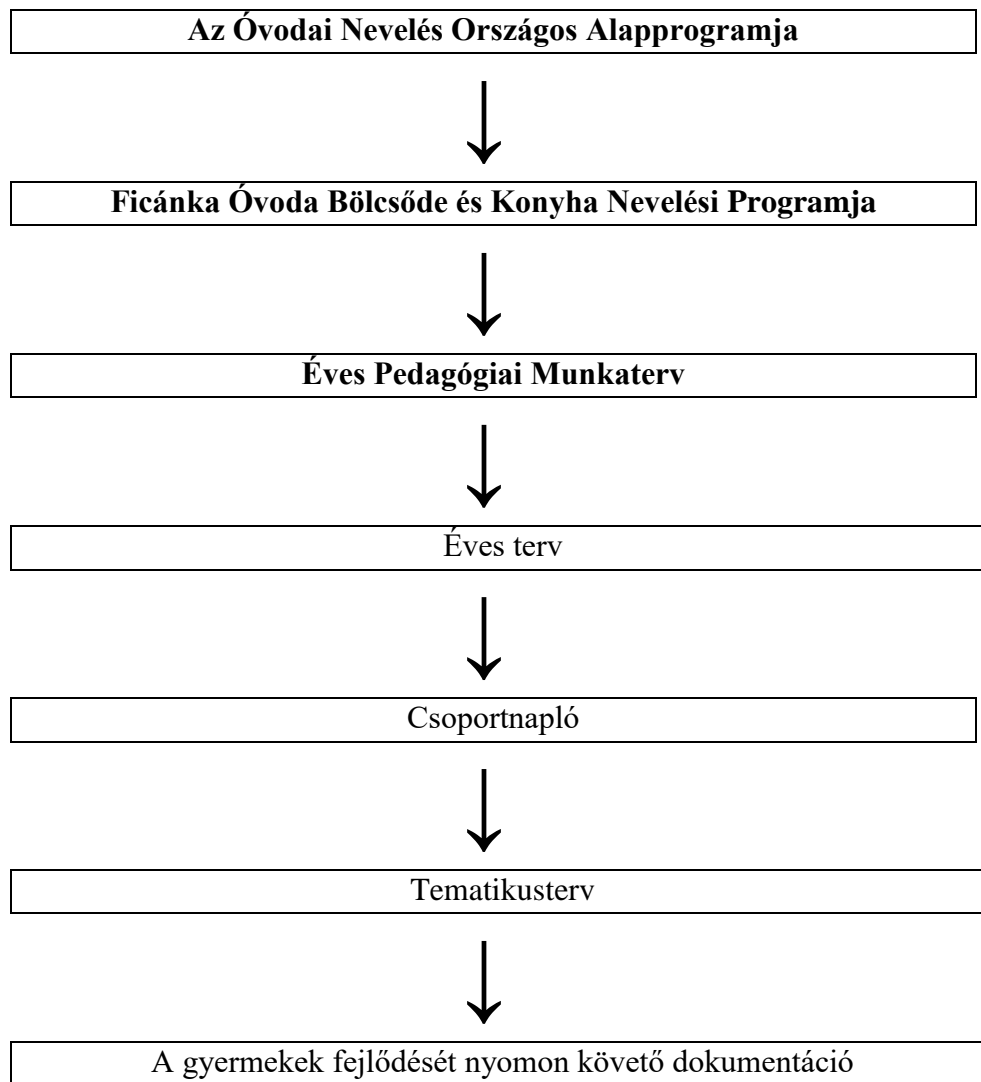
Az Óvodai Nevelés Országos Alapprogramja

Ficánka Óvoda Bölcsőde és Konyha Nevelési Programja

Éves Pedagógiai Munkaterv

Éves terv

Csoportnapló

Tematikusterv

A gyermekek fejlődését nyomon követő dokumentáció